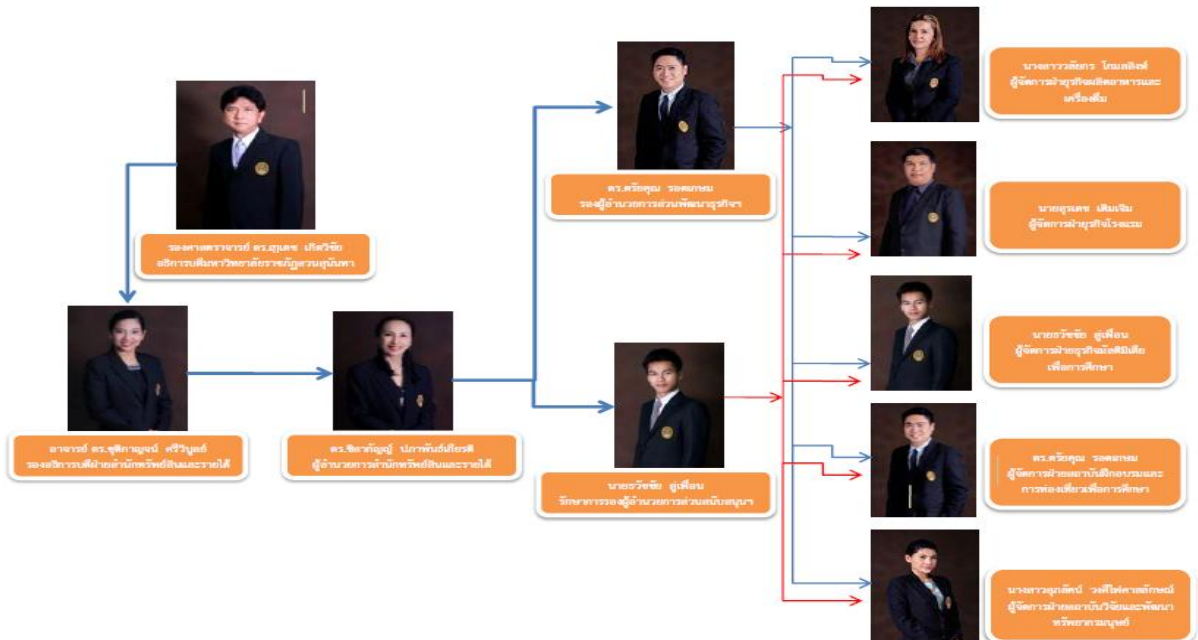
รองศาสตราจารย์ ดร.สุเมธ เกิดวิชัย
อธิการบดีมหาวิทยาลัยราชภัฏสวนสุนันทา

อาจารย์ ดร.ชุติกาญจน์ ศรีวิบูลย์
รองอธิการบดีฝ่ายสำนักทรัพย์สินและรายได้

ดร.ชิตากัญญ์ ปภาพันธ์เกียรติ
ผู้อำนวยการสำนักทรัพย์สินและรายได้

ดร.ศรัณคุณ รอดสกาย
รองผู้อำนวยการส่วนพัฒนาธุรกิจ

นายธวัชชัย ดู่เพื่อน
รักษาการรองผู้อำนวยการส่วนสนับสนุน

นางสาววลัยกร โกมลสิงห์
ผู้จัดการฝ่ายธุรกิจผลิตอาหารและเครื่องดื่ม

นายอุเมศ เติมเงิน
ผู้จัดการฝ่ายธุรกิจโรงแรม

นายธวัชชัย ดู่เพื่อน
ผู้จัดการฝ่ายธุรกิจโสตศิลป์เพื่อการศึกษา

ดร.ศรัณคุณ รอดสกาย
ผู้จัดการฝ่ายสถาบันฝึกอบรมและการท่องเที่ยวเพื่อการศึกษา

นางสาวศุภลักษณ์ วงศ์ไพศาลลักษณ์
ผู้จัดการฝ่ายสถาบันวิจัยและพัฒนาทรัพยากรมนุษย์